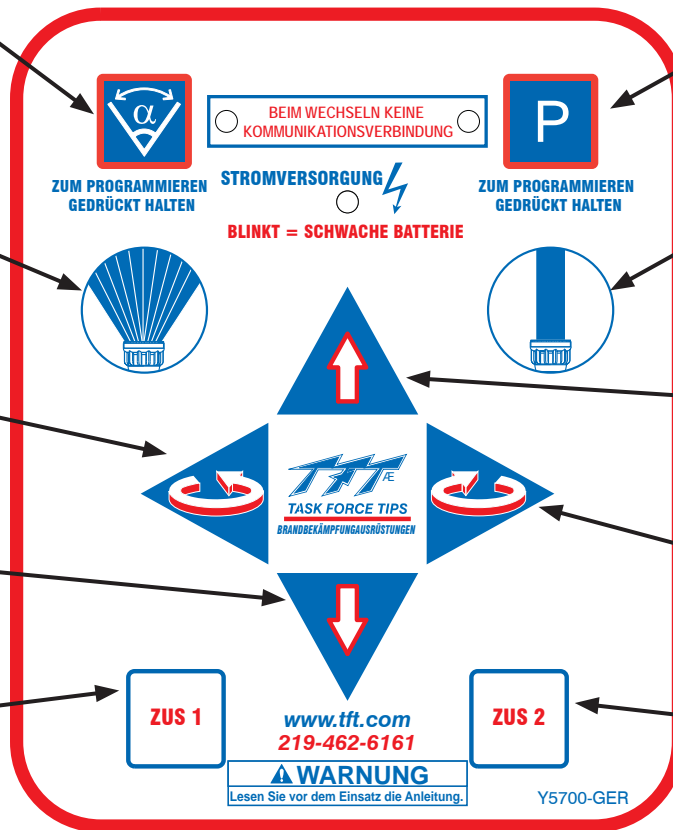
$\alpha$

BEIM WECHSELN KEINE KOMMUNIKATIONSVERBINDUNG

P

ZUM PROGRAMMIEREN GEDRÜCKT HALTEN

STROMVERSORGUNG

ZUM PROGRAMMIEREN GEDRÜCKT HALTEN

BLINKT = SCHWACHE BATTERIE

TFT

TASK FORCE TIPS

BRANDBEKÄMPFUNGAUSRÜSTUNGEN

ZUS 1

ZUS 2

www.tft.com

219-462-6161

WARNUNG

Lesen Sie vor dem Einsatz die Anleitung.

Y5700-GER